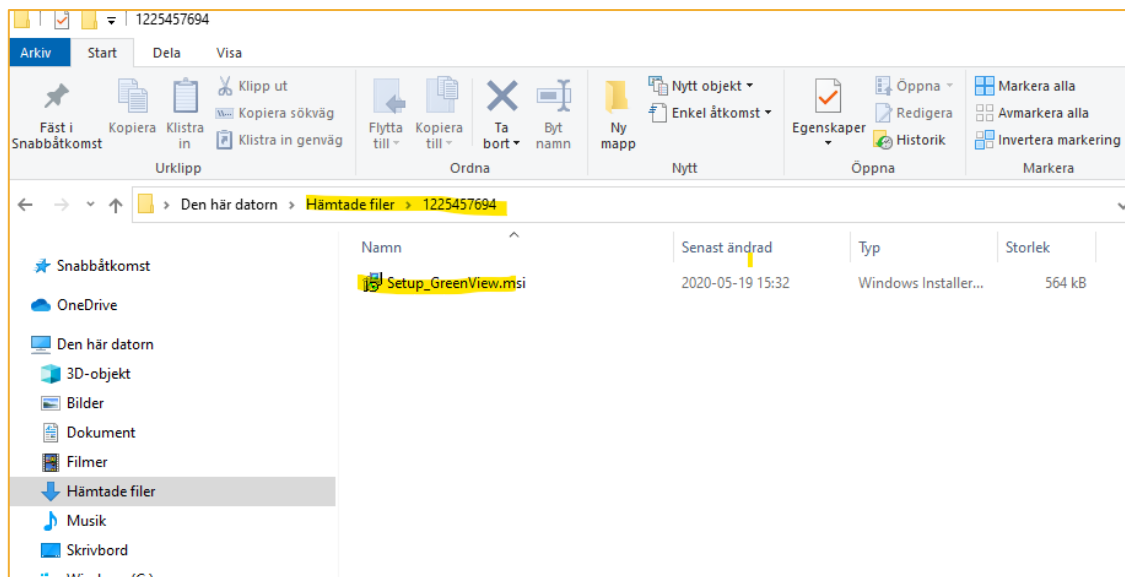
1225457694

Arkiv Start Dela Visa

Fäst i Snabbåtkomst
Kopiera
Klistra in
Klipp ut
Kopiera sökväg
Klistra in genväg
Urklipp

Flytta till
Kopiera till
Ta bort
Byt namn
Ordna

Ny mapp
Nytt objekt
Enkel åtkomst
Nytt

Egenskaper
Öppna
Redigera
Historik
Öppna

Markera alla
Avmarkera alla
Invertera markering
Markera

Den här datorn › Hämtade filer › 1225457694

Snabbåtkomst
OneDrive
Den här datorn
3D-objekt
Bilder
Dokument
Filmer
Hämtade filer
Musik
Skrivbord
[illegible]

| Namn | Senast ändrad | Typ | Storlek |
|---|---|---|---|
| Setup_GreenView.msi | 2020-05-19 15:32 | Windows Installer... | 564 kB |